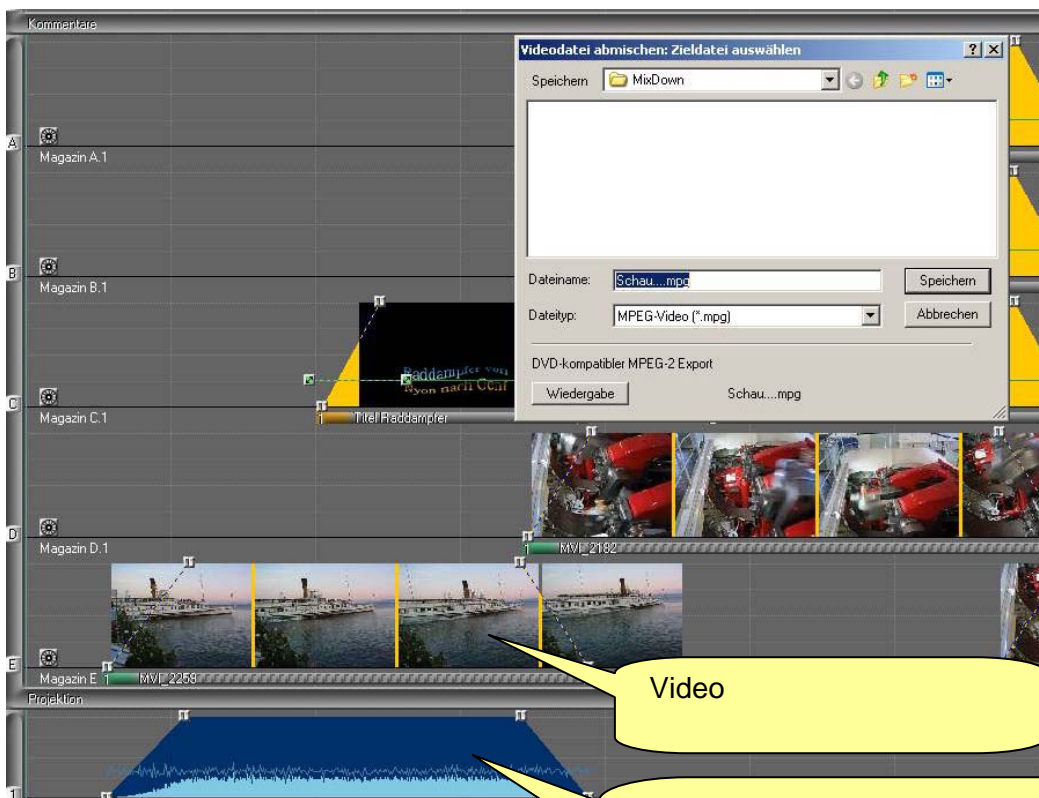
Kommentare

Videodatei abmischen: Zieldatei auswählen

? X

Speichern MixDown

Dateiname: Schau....mpg

Speichern

Dateityp: MPEG-Video (*.mpg)

Abbrechen

DVD-kompatibler MPEG-2 Export

Wiedergabe

Schau....mpg

A
Magazin A.1

B
Magazin B.1

Raddampfer von
Nyon nach Ccar

C
Magazin C.1

1 Titel Raddampfer

D
Magazin D.1

1 MVI_2182

E
Magazin E 1 MVI_2258

Video

Projektion

1